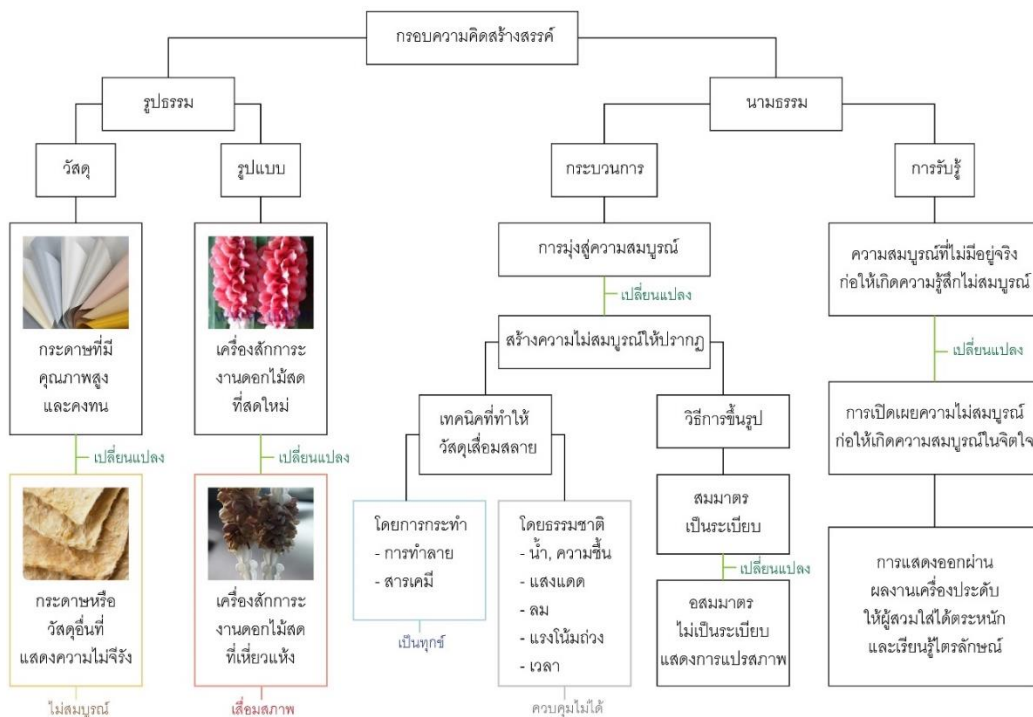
กรอบความคิดสร้างสรรค์

รูปธรรม

วัสดุ

รูปแบบ

กระดาษที่มีคุณภาพสูงและคงทน

เปลี่ยนแปลง

กระดาษหรือวัสดุอื่นที่แสดงความไม่จีรัง

ไม่สมบูรณ์

เครื่องสักการะงานดอกไม้สดที่สดใหม่

เปลี่ยนแปลง

เครื่องสักการะงานดอกไม้สดที่เหี่ยวแห้ง

เสื่อมสภาพ

นามธรรม

กระบวนการ

การมุ่งสู่ความสมบูรณ์

เปลี่ยนแปลง

สร้างความไม่สมบูรณ์ให้ปรากฏ

เทคนิคที่ทำให้วัสดุเสื่อมสลาย

โดยการกระทำ
- การทำลาย
- สารเคมี

เป็นทุกข์

โดยธรรมชาติ
- น้ำ, ความชื้น
- แสงแดด
- ลม
- แรงโน้มถ่วง
- เวลา

ควบคุมไม่ได้

วิธีการขึ้นรูป

สมมาตรเป็นระเบียบ

เปลี่ยนแปลง

อสมมาตรไม่เป็นระเบียบแสดงการแปรสภาพ

การรับรู้

ความสมบูรณ์ที่ไม่มีอยู่จริงก่อให้เกิดความรู้สึกไม่สมบูรณ์

เปลี่ยนแปลง

การเปิดเผยความไม่สมบูรณ์ก่อให้เกิดความสมบูรณ์ในจิตใจ

การแสดงออกผ่านผลงานเครื่องประดับให้ผู้สวมใส่ได้ตระหนักและเรียนรู้ไตรลักษณ์